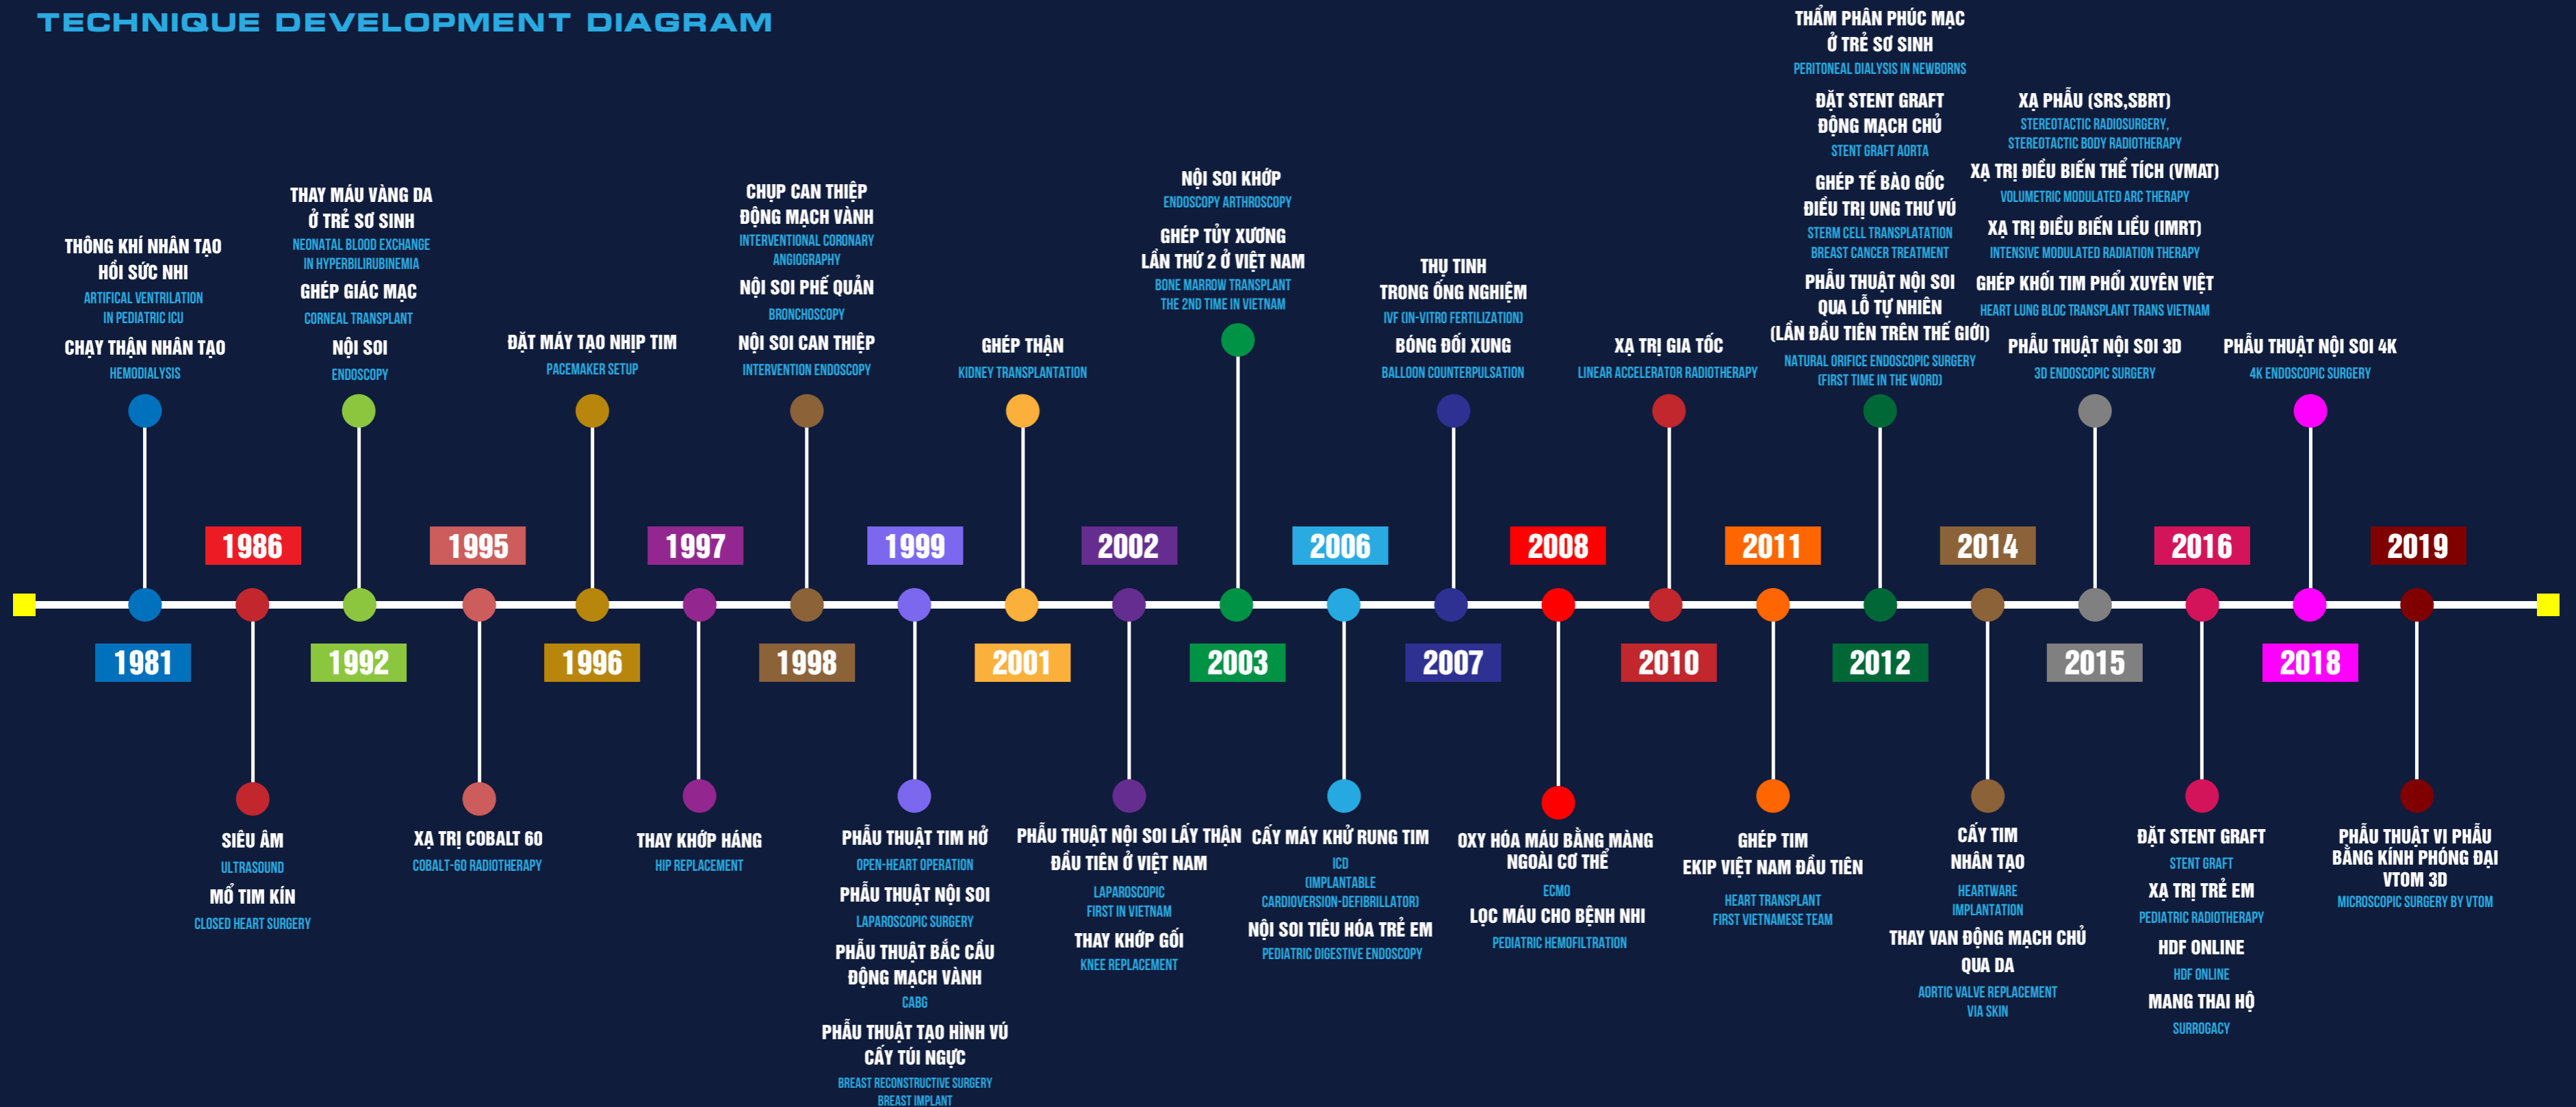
TECHNIQUE DEVELOPMENT DIAGRAM

THÔNG KHÍ NHÂN TẠO HỒI SỨC NHI
ARTIFICAL VENTRILATION IN PEDIATRIC ICU
CHẠY THẬN NHÂN TẠO
HEMODIALYSIS

1981

1986

SIÊU ÂM
ULTRASOUND
MỔ TIM KÍN
CLOSED HEART SURGERY

THAY MÁU VÀNG DA Ở TRẺ SƠ SINH
NEONATAL BLOOD EXCHANGE IN HYPERBILIRUBINEMIA
GHÉP GIÁC MẠC
CORNEAL TRANSPLANT
NỘI SOI
ENDOSCOPY

1992

1995

XẠ TRỊ COBALT 60
COBALT-60 RADIOTHERAPY

ĐẶT MÁY TẠO NHỊP TIM
PACEMAKER SETUP

1996

1997

THAY KHỚP HÁNG
HIP REPLACEMENT

CHỤP CAN THIỆP ĐỘNG MẠCH VÀNH
INTERVENTIONAL CORONARY ANGIOGRAPHY
NỘI SOI PHẾ QUẢN
BRONCHOSCOPY
NỘI SOI CAN THIỆP
INTERVENTION ENDOSCOPY

1998

1999

PHẪU THUẬT TIM HỞ
OPEN-HEART OPERATION
PHẪU THUẬT NỘI SOI
LAPAROSCOPIC SURGERY
PHẪU THUẬT BẮC CẦU ĐỘNG MẠCH VÀNH
CABG
PHẪU THUẬT TẠO HÌNH VÚ CẤY TÚI NGỰC
BREAST RECONSTRUCTIVE SURGERY
BREAST IMPLANT

GHÉP THẬN
KIDNEY TRANSPLANTATION

2001

2002

PHẪU THUẬT NỘI SOI LẤY THẬN ĐẦU TIÊN Ở VIỆT NAM
LAPAROSCOPIC FIRST IN VIETNAM
THAY KHỚP GỐI
KNEE REPLACEMENT

NỘI SOI KHỚP
ENDOSCOPY ARTHROSCOPY
GHÉP TỦY XƯƠNG LẦN THỨ 2 Ở VIỆT NAM
BONE MARROW TRANSPLANT THE 2ND TIME IN VIETNAM

2003

2006

CẤY MÁY KHỬ RUNG TIM
ICD (IMPLANTABLE CARDIOVERSION-DEFIBRILLATOR)
NỘI SOI TIÊU HÓA TRẺ EM
PEDIATRIC DIGESTIVE ENDOSCOPY

THỤ TINH TRONG ỐNG NGHIỆM
IVF (IN-VITRO FERTILIZATION)
BÓNG ĐỐI XUNG
BALLOON COUNTERPULSATION

2007

2008

OXY HÓA MÁU BẰNG MÀNG NGOÀI CƠ THỂ
ECMO
LỌC MÁU CHO BỆNH NHI
PEDIATRIC HEMOFILTRATION

XẠ TRỊ GIA TỐC
LINEAR ACCELERATOR RADIOTHERAPY

2010

2011

GHÉP TIM EKIP VIỆT NAM ĐẦU TIÊN
HEART TRANSPLANT FIRST VIETNAMESE TEAM

THẨM PHÂN PHÚC MẠC Ở TRẺ SƠ SINH
PERITONEAL DIALYSIS IN NEWBORNS
ĐẶT STENT GRAFT ĐỘNG MẠCH CHỦ
STENT GRAFT AORTA
GHÉP TẾ BÀO GỐC ĐIỀU TRỊ UNG THƯ VÚ
STERM CELL TRANSPLATATION BREAST CANCER TREATMENT
PHẪU THUẬT NỘI SOI QUA LỖ TỰ NHIÊN (LẦN ĐẦU TIÊN TRÊN THẾ GIỚI)
NATURAL ORIFICE ENDOSCOPIC SURGERY (FIRST TIME IN THE WORD)

2012

2014

CẤY TIM NHÂN TẠO
HEARTWARE IMPLANTATION
THAY VAN ĐỘNG MẠCH CHỦ QUA DA
AORTIC VALVE REPLACEMENT VIA SKIN

XẠ PHẪU (SRS,SBRT)
STEREOTACTIC RADIOSURGERY, STEREOTACTIC BODY RADIOTHERAPY
XẠ TRỊ ĐIỀU BIẾN THỂ TÍCH (VMAT)
VOLUMETRIC MODULATED ARC THERAPY
XẠ TRỊ ĐIỀU BIẾN LIỀU (IMRT)
INTENSIVE MODULATED RADIATION THERAPY
GHÉP KHỐI TIM PHỔI XUYÊN VIỆT
HEART LUNG BLOC TRANSPLANT TRANS VIETNAM
PHẪU THUẬT NỘI SOI 3D
3D ENDOSCOPIC SURGERY

2015

2016

ĐẶT STENT GRAFT
STENT GRAFT
XẠ TRỊ TRẺ EM
PEDIATRIC RADIOTHERAPY
HDF ONLINE
HDF ONLINE
MANG THAI HỘ
SURROGACY

PHẪU THUẬT NỘI SOI 4K
4K ENDOSCOPIC SURGERY

2018

2019

PHẪU THUẬT VI PHẪU BẰNG KÍNH PHÓNG ĐẠI VTOM 3D
MICROSCOPIC SURGERY BY VTOM